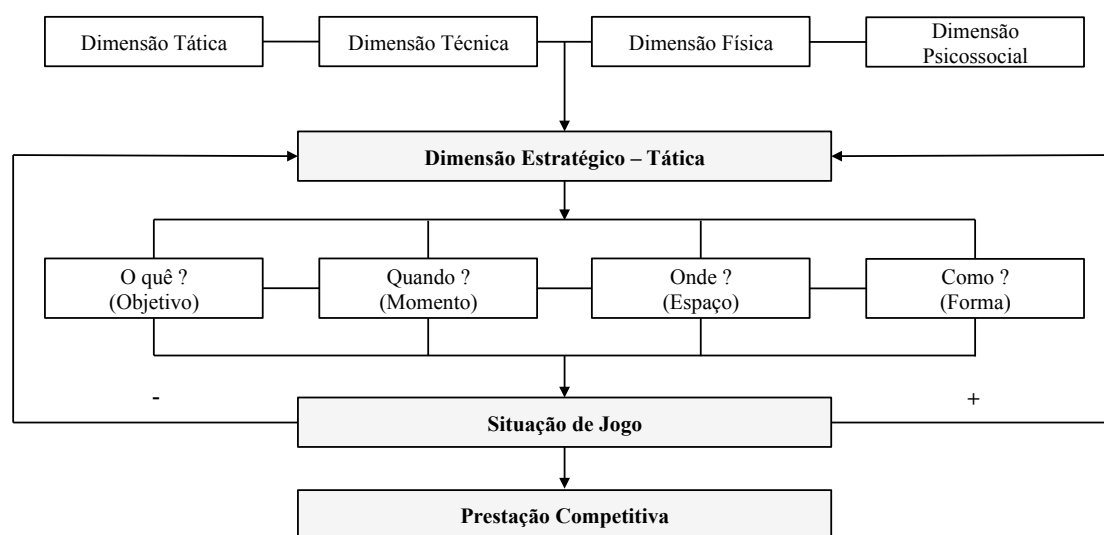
Dimensão Tática
Dimensão Técnica
Dimensão Física
Dimensão Psicossocial

Dimensão Estratégico – Tática

O quê ? (Objetivo)
Quando ? (Momento)
Onde ? (Espaço)
Como ? (Forma)

-
+

Situação de Jogo

Prestação Competitiva